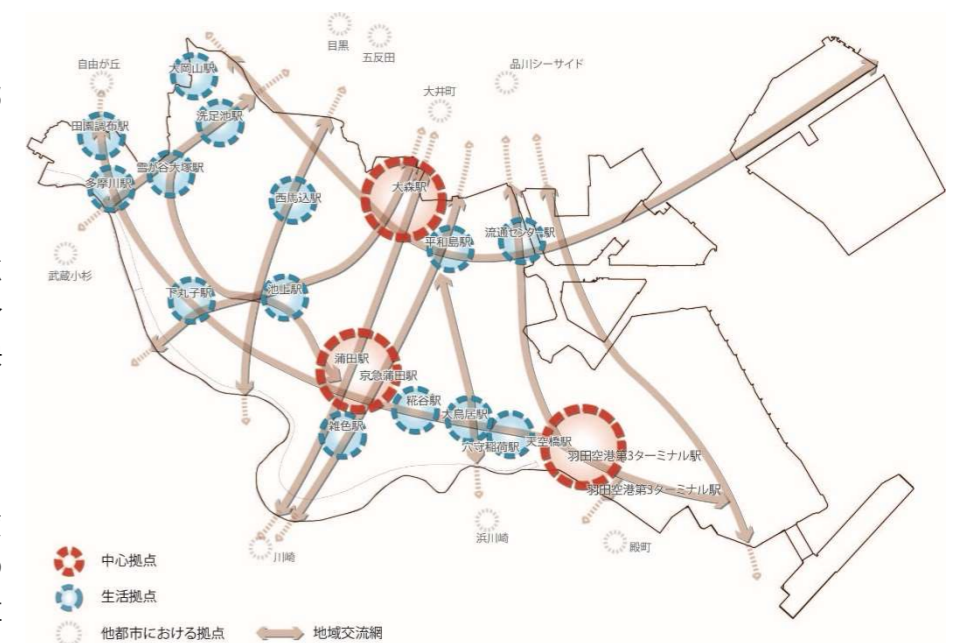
目黒
五反田
自由が丘
品川シーサイド
大岡山駅
洗足池駅
大井町
田園調布駅
雪が谷大塚駅
多摩川駅
西馬込駅
大森駅
平和島駅
流通センター駅
武蔵小杉
下丸子駅
池上駅
蒲田駅
京急蒲田駅
糀谷駅
大鳥居駅
雑色駅
穴守稲荷駅
天空橋駅
羽田空港第3ターミナル駅
羽田空港第3ターミナル駅
浜川崎
殿町
川崎
中心拠点
生活拠点
他都市における拠点
地域交流網